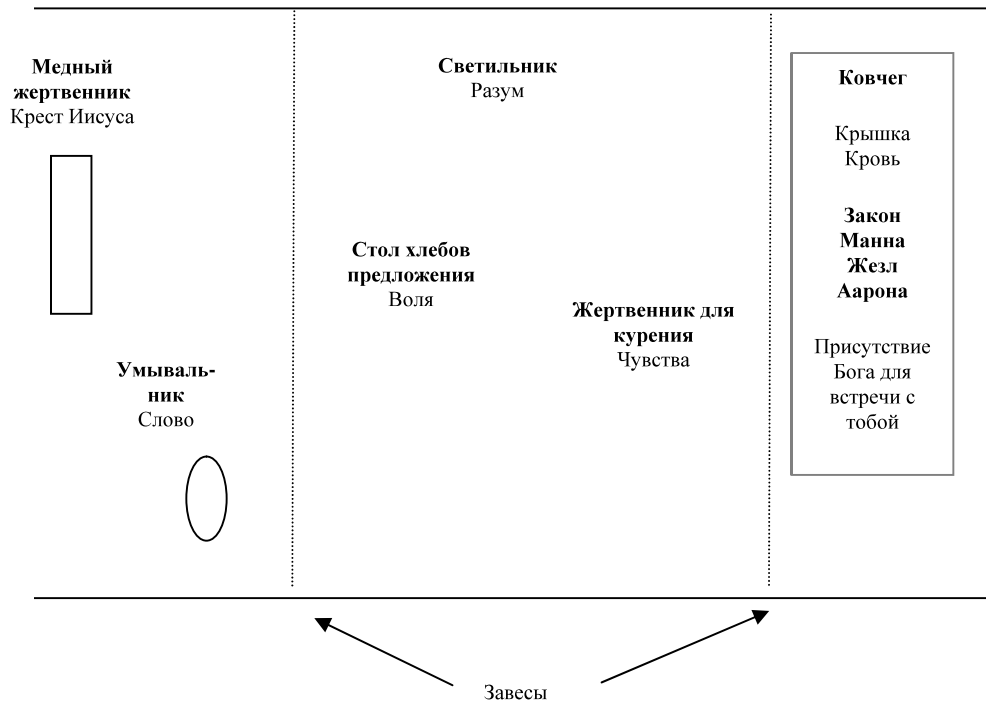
Медный жертвенник
Крест Иисуса

Умывальник
Слово

Светильник
Разум

Стол хлебов предложения
Воля

Жертвенник для курения
Чувства

Ковчег

Крышка
Кровь

Закон
Манна
Жезл
Аарона

Присутствие Бога для встречи с тобой

Завесы